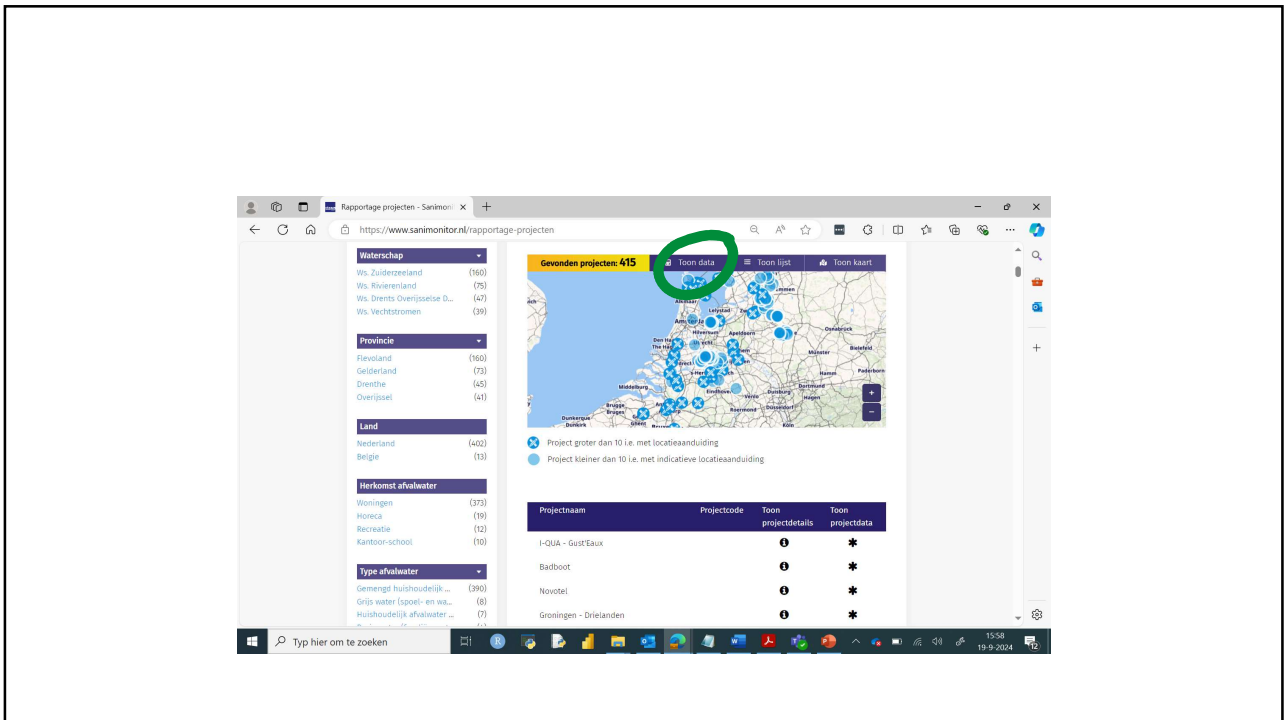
Rapportage projecten - Sanimoni ×
+
https://www.sanimonitor.nl/rapportage-projecten

Waterschap
Ws. Zuiderzeeland (160)
Ws. Rivierenland (75)
Ws. Drents Overijsselse D... (47)
Ws. Vechtstromen (39)

Provincie
Flevoland (160)
Gelderland (73)
Drenthe (45)
Overijssel (41)

Land
Nederland (402)
Belgie (13)

Herkomst afvalwater
Woningen (373)
Horeca (19)
Recreatie (12)
Kantoor-school (10)

Type afvalwater
Gemengd huishoudelijk ... (390)
Grijs water (spoel- en wa... (8)
Huishoudelijk afvalwater ... (7)

Gevonden projecten: 415
Toon data
Toon lijst
Toon kaart

Alkmaar
Lelystad
Amsterdam
Hilversum
Apeldoorn
Osnabrück
Den Haag
Utrecht
Münster
Bielefeld
Hamm
Paderborn
Middelburg
Eindhoven
Duisburg
Dortmund
Venlo
Roermond
Düsseldorf
Hagen
Brugge
Bruges
Gent
Dunkerque
Duinkerke
Köln
+
−

Project groter dan 10 i.e. met locatieaanduiding
Project kleiner dan 10 i.e. met indicatieve locatieaanduiding

| Projectnaam | Projectcode | Toon projectdetails | Toon projectdata |
|---|---|---|---|
| I-QUA - Gust'Eaux | | ℹ | ✱ |
| Badboot | | ℹ | ✱ |
| Novotel | | ℹ | ✱ |
| Groningen - Drielanden | | ℹ | ✱ |

Typ hier om te zoeken
15:58
19-9-2024
12